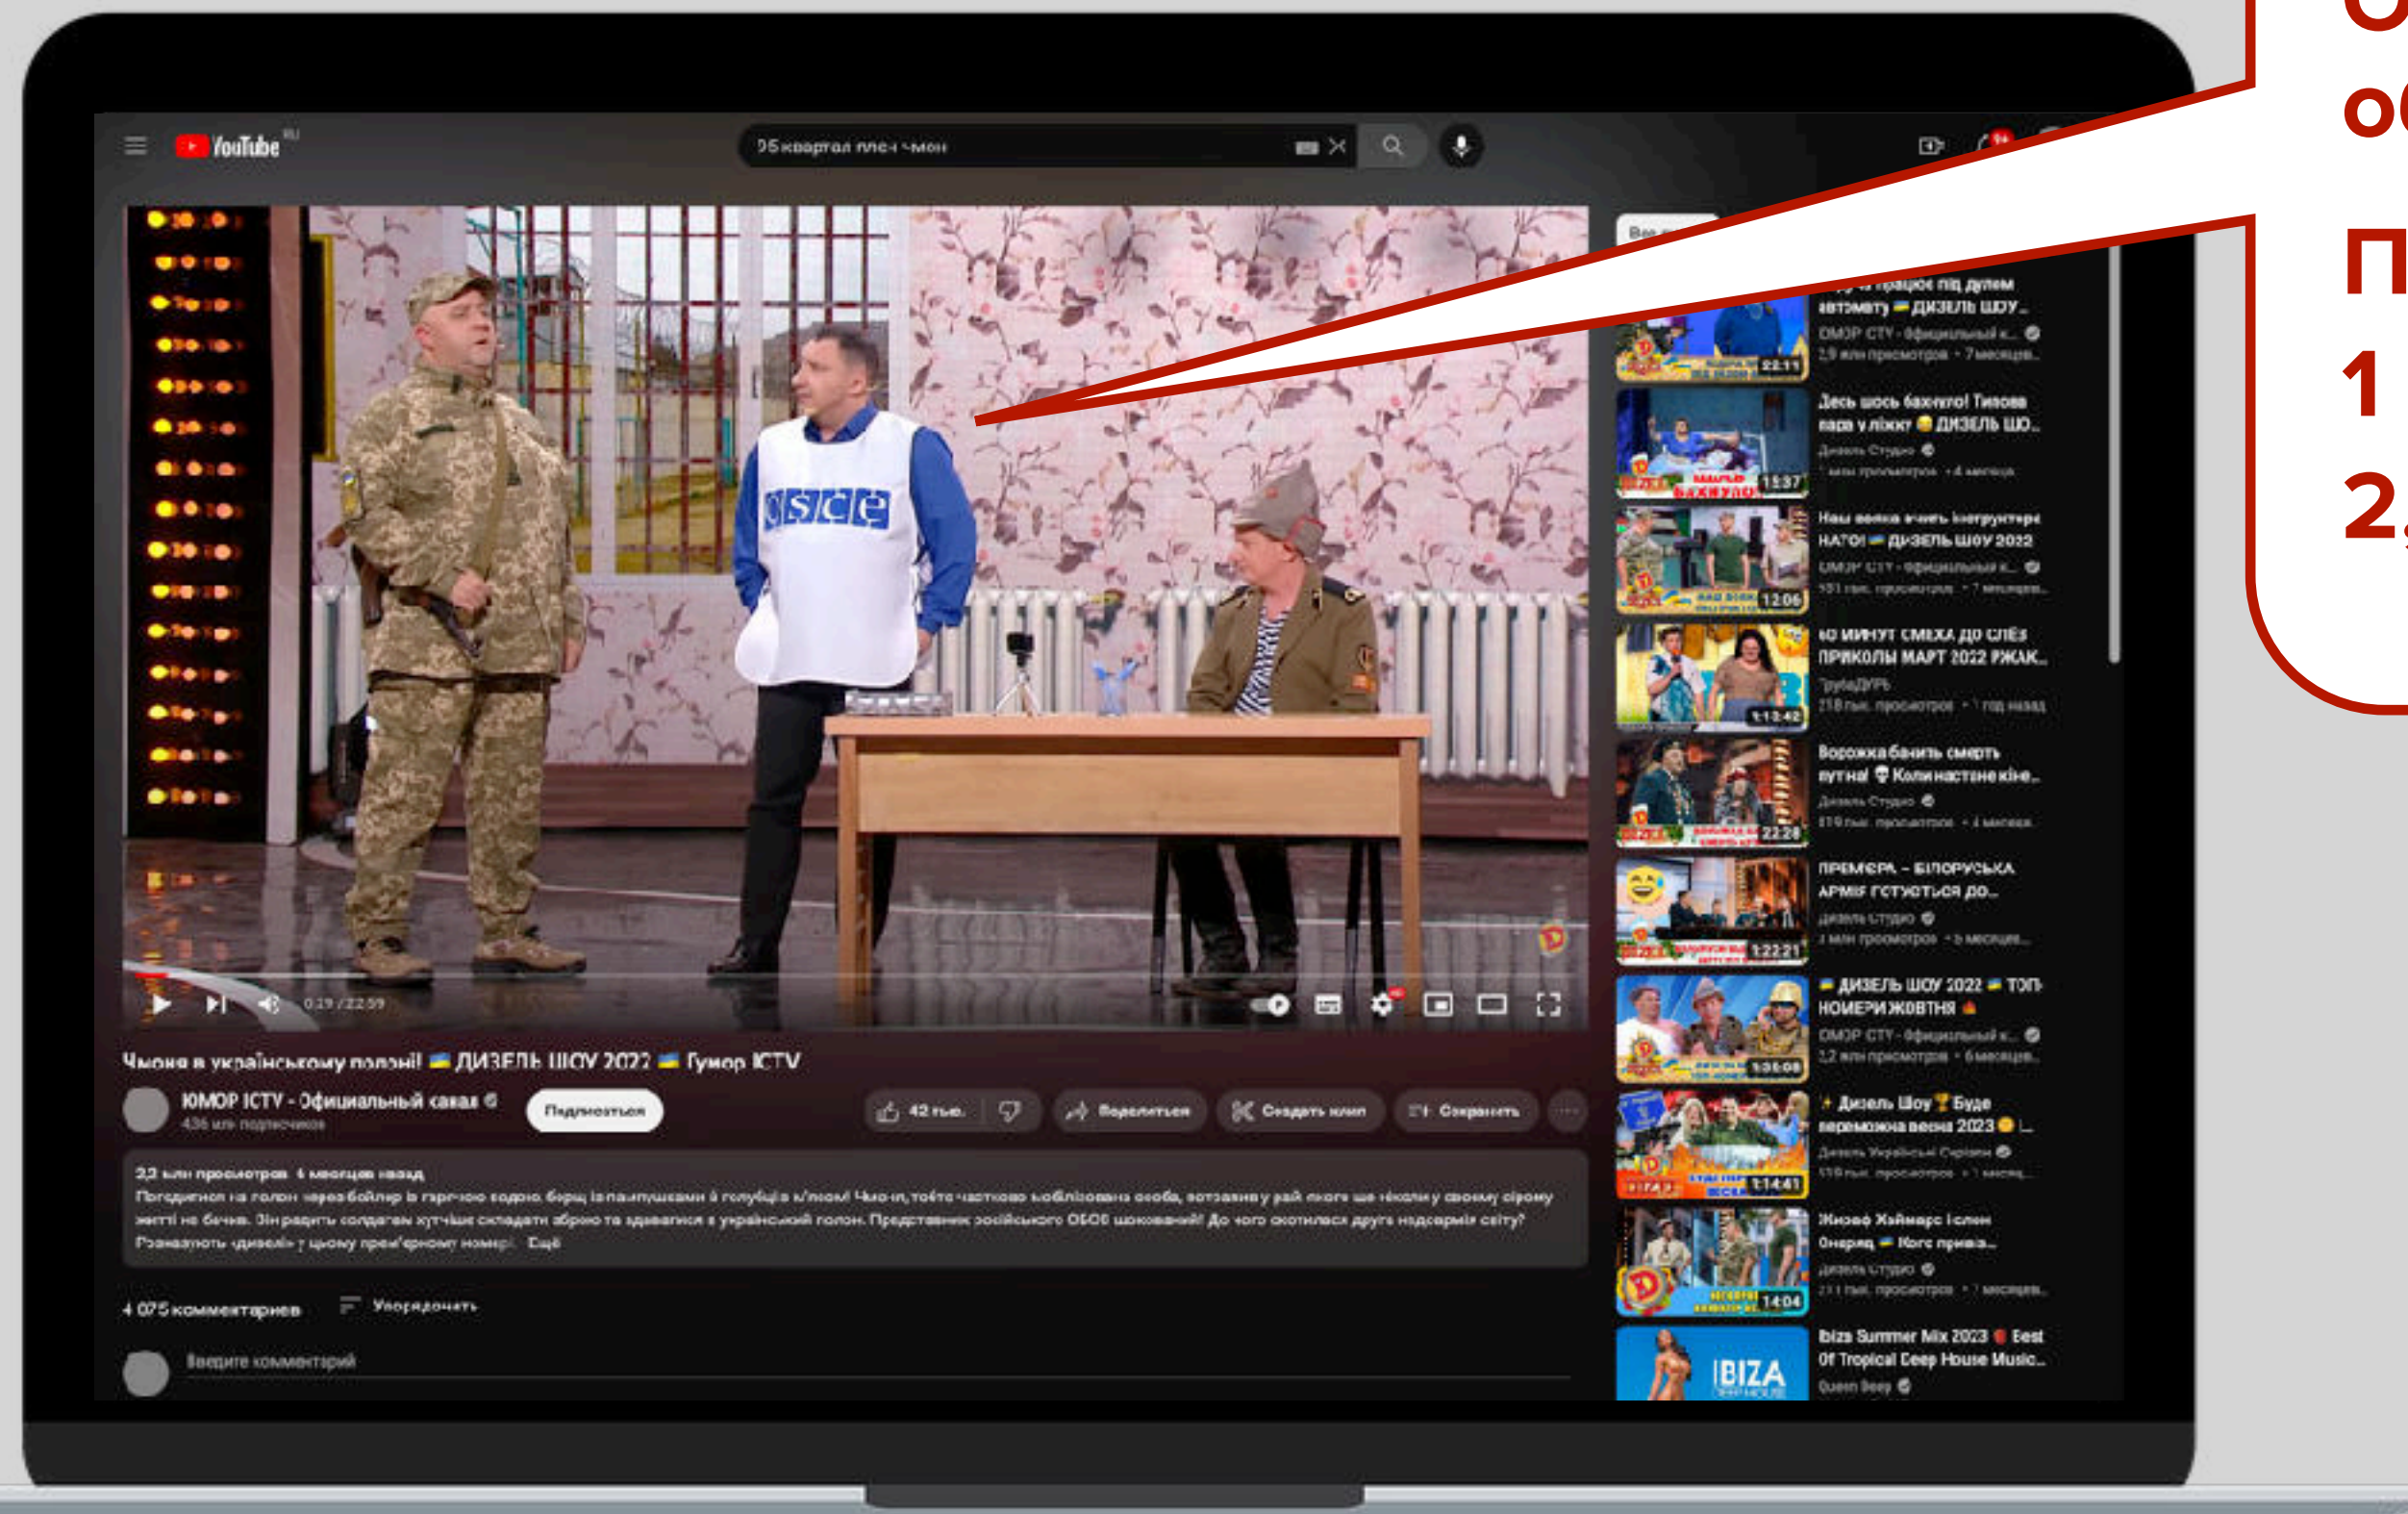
O
o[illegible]
П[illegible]
1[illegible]
2,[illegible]

YouTube RU

95 квартал плен мон

OSCE

0:19 / 22:59

Чмоня в українському полоні! 🇺🇦 ДИЗЕЛЬ ШОУ 2022 🇺🇦 Гумор ICTV

ЮМОР ICTV - Официальный канал
436 млн подписчиков

Подписаться

42 тыс.

Поделиться

Создать клип

Сохранить

2,2 млн просмотров 4 месяца назад
Погодинка на полон через бойлер із гарячою водою, борщ із пампушками й голубця в'язню! Чмо-ня, тобто частково мобілізована особа, потрапив у рай, якого ще ніколи у своєму сірому житті не бачив. Він радить солдатам кутчіше складати зброю та здаватися в український полон. Представник зовнішнього ОБСЄ шокований! До чого скотилася друга найсерйозніша армія світу? Розказують «дизелі» у цьому прем'єрному номері. Ещё

4 075 комментариев

Упорядочить

Введите комментарий

Все

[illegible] працює під дулом автомату 🇺🇦 ДИЗЕЛЬ ШОУ...
ЮМОР ICTV - Официальный к...
2,9 млн просмотров · 7 месяцев...
22:11

Десь шось бахнуло! Тихова пара у ліжку 😂 ДИЗЕЛЬ ШО...
Дизель Студио
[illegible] млн просмотров · 4 месяца
15:37

Наш вояка вчить інструктора НАТО! 🇺🇦 ДИЗЕЛЬ ШОУ 2022
ЮМОР ICTV - Официальный к...
951 тыс. просмотров · 7 месяцев...
12:06

60 МИНУТ СМЕХА ДО СЛЁЗ ПРИКОЛЫ МАРТ 2022 РЖАК...
ГрибаДУРЬ
218 тыс. просмотров · 1 год назад
1:13:42

Ворожка бачить смерть путна! 💀 Коли настене кіне...
Дизель Студио
819 тыс. просмотров · 4 месяца
22:28

ПРЕМЄРА – БІЛОРУСЬКА АРМІЯ ГОТУЄТЬСЯ ДО...
Дизель Студио
3 млн просмотров · 5 месяцев...
1:22:21

🇺🇦 ДИЗЕЛЬ ШОУ 2022 🇺🇦 ТОП НОМЕРИ ЖОВТНЯ 🔥
ЮМОР ICTV - Официальный к...
2,2 млн просмотров · 6 месяцев...
1:35:08

✨ Дизель Шоу 🏆 Буде переможна весна 2023 😊 І...
Дизель Українські Серіали
559 тыс. просмотров · 1 месяц...
1:14:41

Жива Хаймарс і Олег Онєрод 🇺🇦 Когс прива...
Дизель Студио
211 тыс. просмотров · 7 месяцев...
14:04

Ibiza Summer Mix 2023 🔴 Best Of Tropical Deep House Music...
Queen Deep
IBIZA